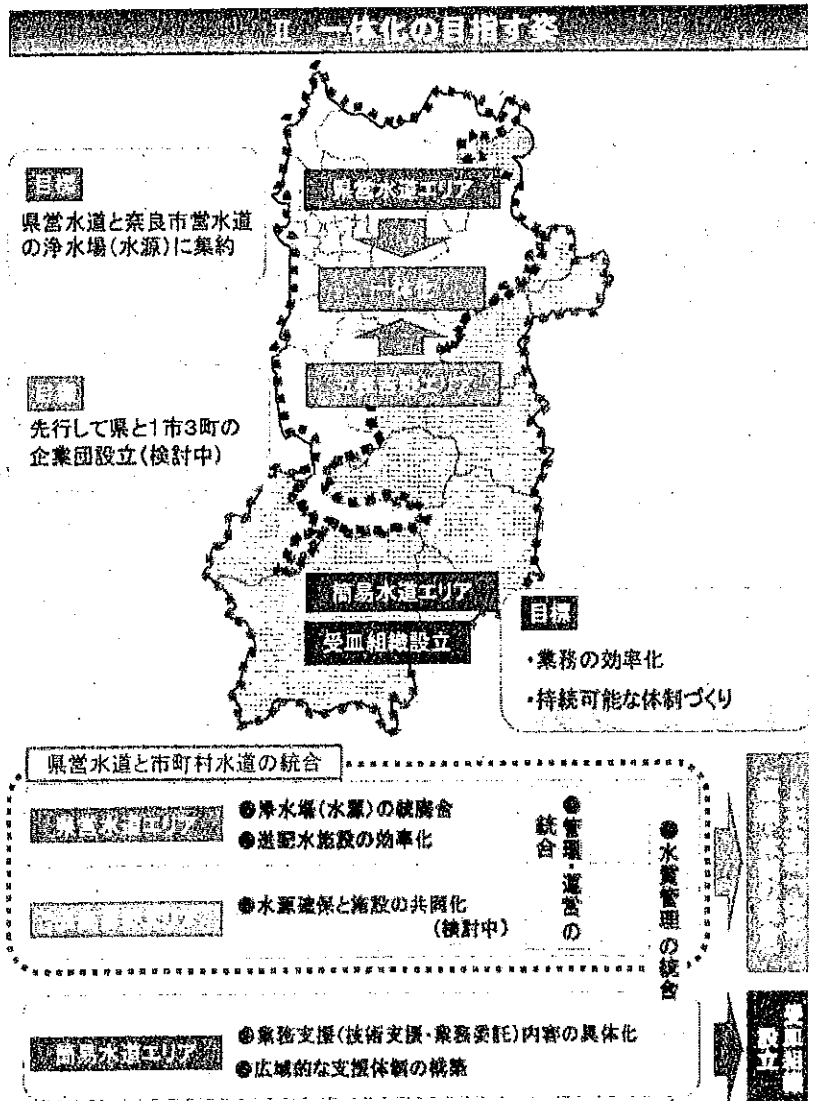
Ⅱ 一体化の目指す姿

目標
県営水道と奈良市営水道の浄水場(水源)に集約

県営水道エリア

一体化

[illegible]

目標
先行して県と1市3町の企業団設立(検討中)

簡易水道エリア

受皿組織設立

目標
・業務の効率化
・持続可能な体制づくり

県営水道と市町村水道の統合

県営水道エリア
●浄水場(水源)の統廃合
●送配水施設の効率化

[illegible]
●水源確保と施設の共同化
(検討中)

●管理・運営の統合

●水質管理の統合

簡易水道エリア
●業務支援(技術支援・業務委託)内容の具体化
●広域的な支援体制の構築

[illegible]

受皿組織設立